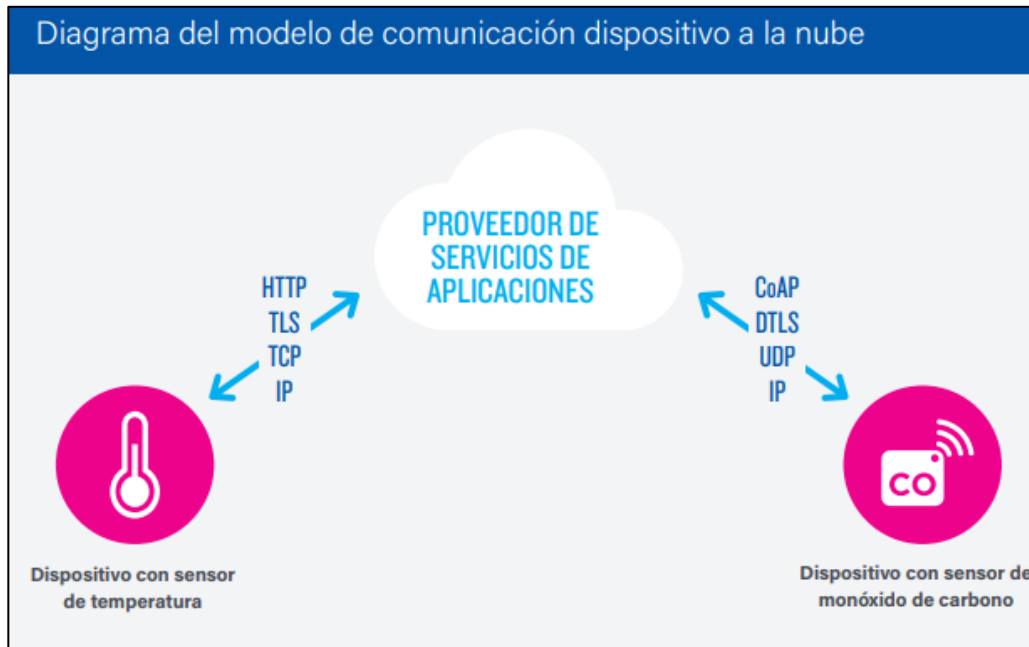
Diagrama del modelo de comunicación dispositivo a la nube

PROVEEDOR DE SERVICIOS DE APLICACIONES

HTTP
TLS
TCP
IP

CoAP
DTLS
UDP
IP

CO

Dispositivo con sensor de temperatura

Dispositivo con sensor de monóxido de carbono